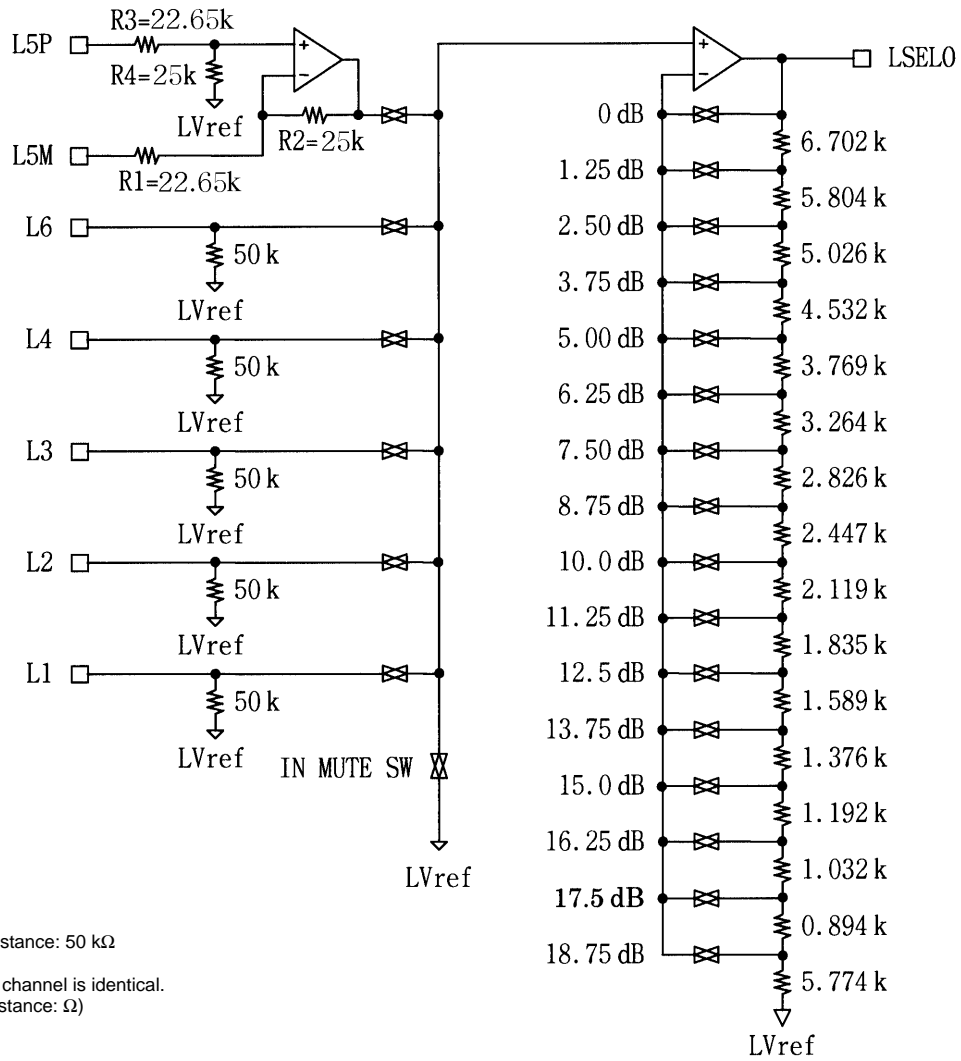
R3=22.65k
L5P
R4=25k
LVref
R2=25k
L5M
R1=22.65k
L6
50 k
LVref
L4
50 k
LVref
L3
50 k
LVref
L2
50 k
LVref
L1
50 k
LVref
IN MUTE SW
LVref
LSELO
0 dB
1.25 dB
2.50 dB
3.75 dB
5.00 dB
6.25 dB
7.50 dB
8.75 dB
10.0 dB
11.25 dB
12.5 dB
13.75 dB
15.0 dB
16.25 dB
17.5 dB
18.75 dB
6.702 k
5.804 k
5.026 k
4.532 k
3.769 k
3.264 k
2.826 k
2.447 k
2.119 k
1.835 k
1.589 k
1.376 k
1.192 k
1.032 k
0.894 k
5.774 k
LVref
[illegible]stance: 50 kΩ
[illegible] channel is identical.
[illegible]stance: Ω)